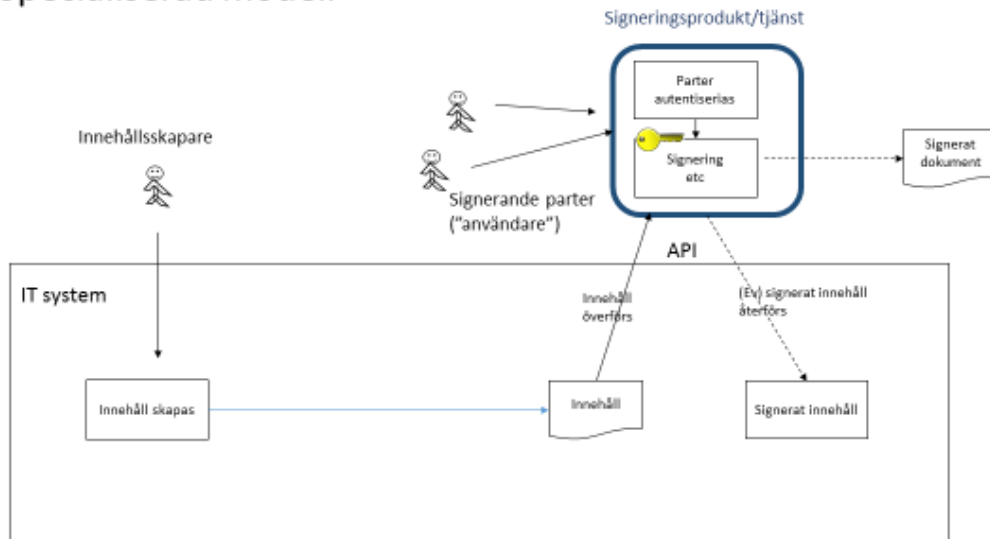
Specialiserad modell

Signeringsprodukt/tjänst

Parter autentiseras

Signering etc

Signerat dokument

Innehållsskapare

Signerande parter ("användare")

API

IT system

Innehåll överförs

(Ev) signerat innehåll återförs

Innehåll skapas

Innehåll

Signerat innehåll